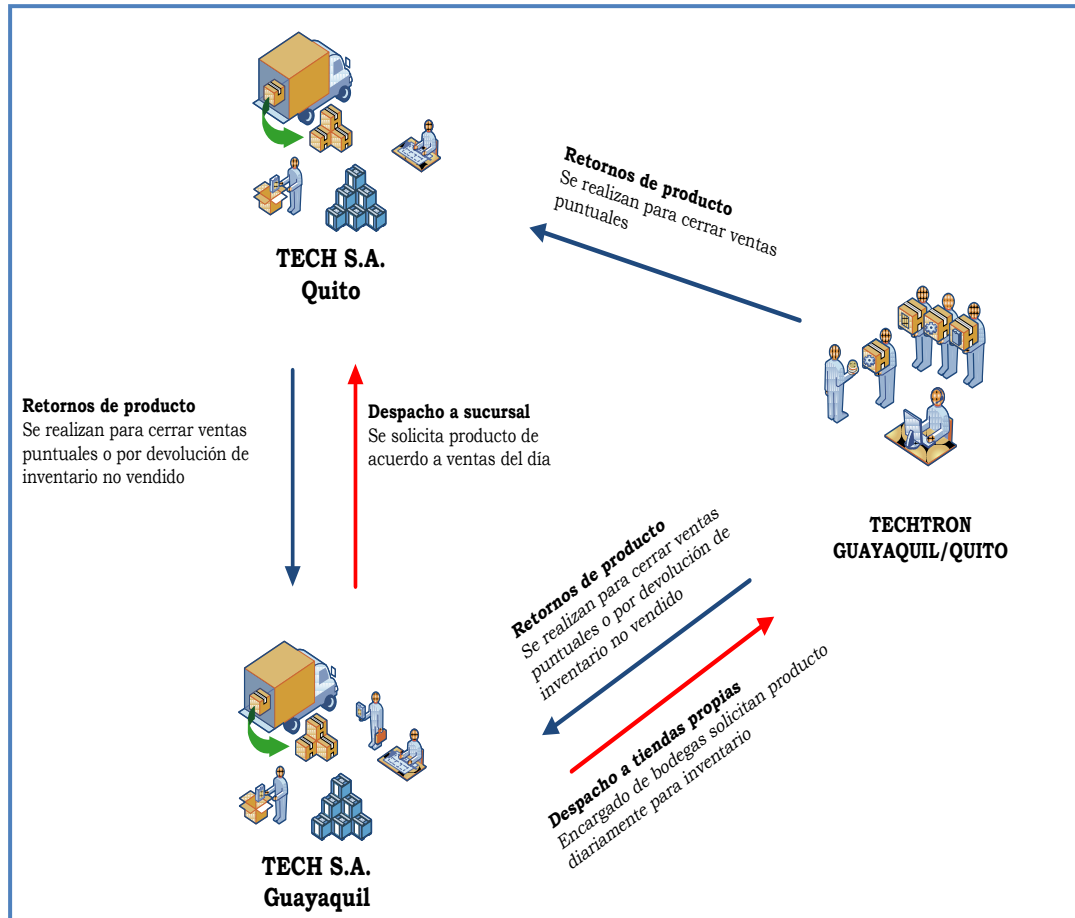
TECH S.A.
Quito

Retornos de producto
Se realizan para cerrar ventas puntuales

TECHTRON
GUAYAQUIL/QUITO

Retornos de producto
Se realizan para cerrar ventas puntuales o por devolución de inventario no vendido

Despacho a sucursal
Se solicita producto de acuerdo a ventas del día

Retornos de producto
Se realizan para cerrar ventas puntuales o por devolución de inventario no vendido

Despacho a tiendas propias
Encargado de bodegas solicitan producto diariamente para inventario

TECH S.A.
Guayaquil